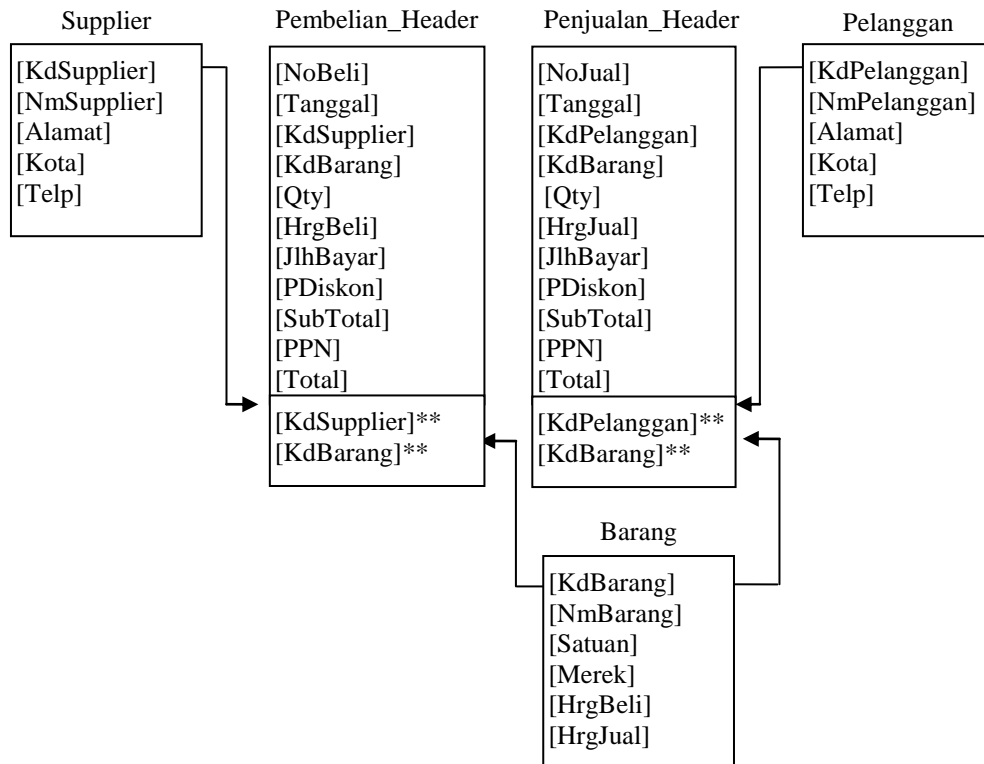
Supplier
[KdSupplier]
[NmSupplier]
[Alamat]
[Kota]
[Telp]

Pembelian_Header
[NoBeli]
[Tanggal]
[KdSupplier]
[KdBarang]
[Qty]
[HrgBeli]
[JlhBayar]
[PDiskon]
[SubTotal]
[PPN]
[Total]
[KdSupplier]**
[KdBarang]**

Penjualan_Header
[NoJual]
[Tanggal]
[KdPelanggan]
[KdBarang]
[Qty]
[HrgJual]
[JlhBayar]
[PDiskon]
[SubTotal]
[PPN]
[Total]
[KdPelanggan]**
[KdBarang]**

Pelanggan
[KdPelanggan]
[NmPelanggan]
[Alamat]
[Kota]
[Telp]

Barang
[KdBarang]
[NmBarang]
[Satuan]
[Merek]
[HrgBeli]
[HrgJual]